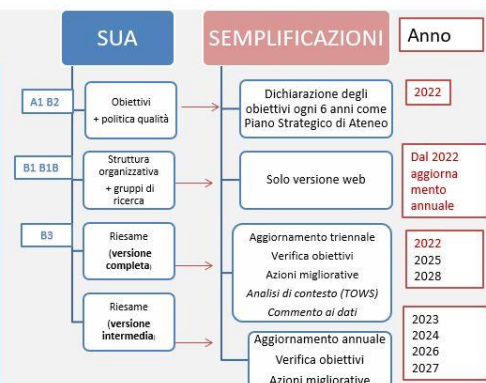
SUA

SEMPLIFICAZIONI

Anno

A1 B2

Obiettivi
+ politica qualità

Dichiarazione degli obiettivi ogni 6 anni come Piano Strategico di Ateneo

2022

B1 B1B

Struttura organizzativa
+ gruppi di ricerca

Solo versione web

Dal 2022 aggiornamento annuale

B3

Riesame
(versione completa)

Aggiornamento triennale
Verifica obiettivi
Azioni migliorative
Analisi di contesto (TOWS)
Commento ai dati

2022
2025
2028

Riesame
(versione intermedia)

Aggiornamento annuale
Verifica obiettivi
Azioni migliorative

2023
2024
2026
2027